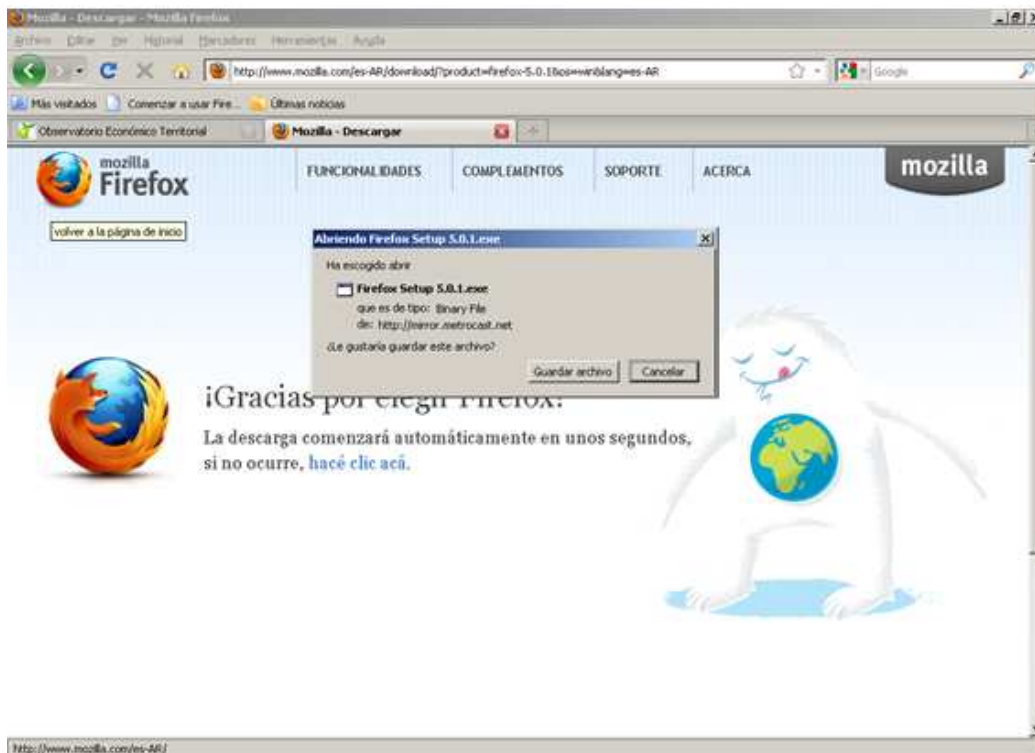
Mozilla - Descargar - Mozilla Firefox

Archivo Editar Ver Historial Marcadores Herramientas Ayuda

http://www.mozilla.com/es-AR/download/?product=firefox-5.0.1&os=win&lang=es-AR

Google

Más visitados Comenzar a usar Fire... Últimas noticias

Observatorio Económico Territorial

Mozilla - Descargar

mozilla Firefox

volver a la página de inicio

FUNCIONALIDADES COMPLEMENTOS SOPORTE ACERCA

mozilla

Abriendo Firefox Setup 5.0.1.exe

Ha escogido abrir

Firefox Setup 5.0.1.exe

que es de tipo: Binary File
de: http://mirror.metrocast.net

¿Le gustaría guardar este archivo?

Guardar archivo Cancelar

¡Gracias por elegir Firefox!

La descarga comenzará automáticamente en unos segundos, si no ocurre, hacé clic acá.

http://www.mozilla.com/es-AR/